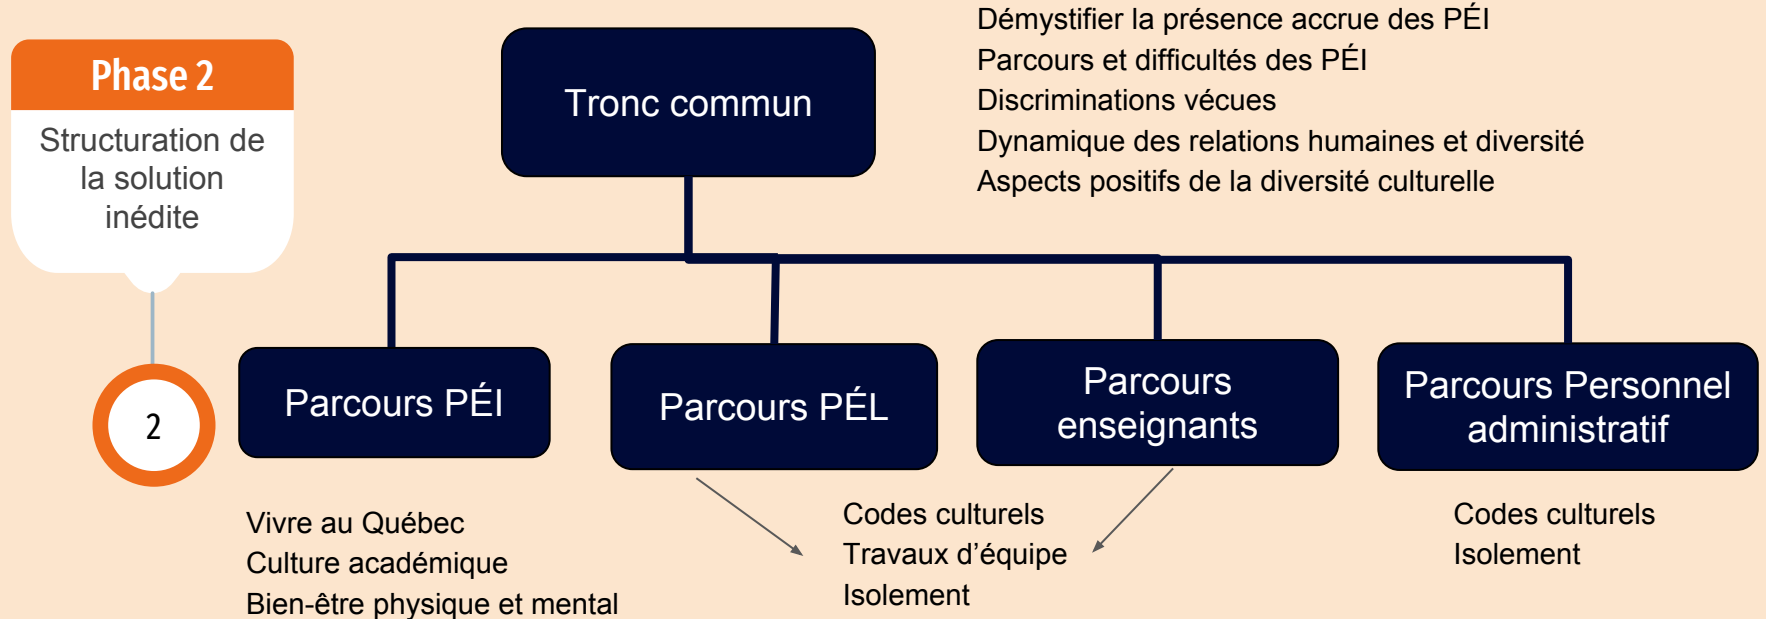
Phase 2

Structuration de la solution inédite

2

Tronc commun

Démystifier la présence accrue des PÉI
Parcours et difficultés des PÉI
Discriminations vécues
Dynamique des relations humaines et diversité
Aspects positifs de la diversité culturelle

Parcours PÉI

Parcours PÉL

Parcours enseignants

Parcours Personnel administratif

Vivre au Québec
Culture académique
Bien-être physique et mental

Codes culturels
Travaux d'équipe
Isolement

Codes culturels
Isolement